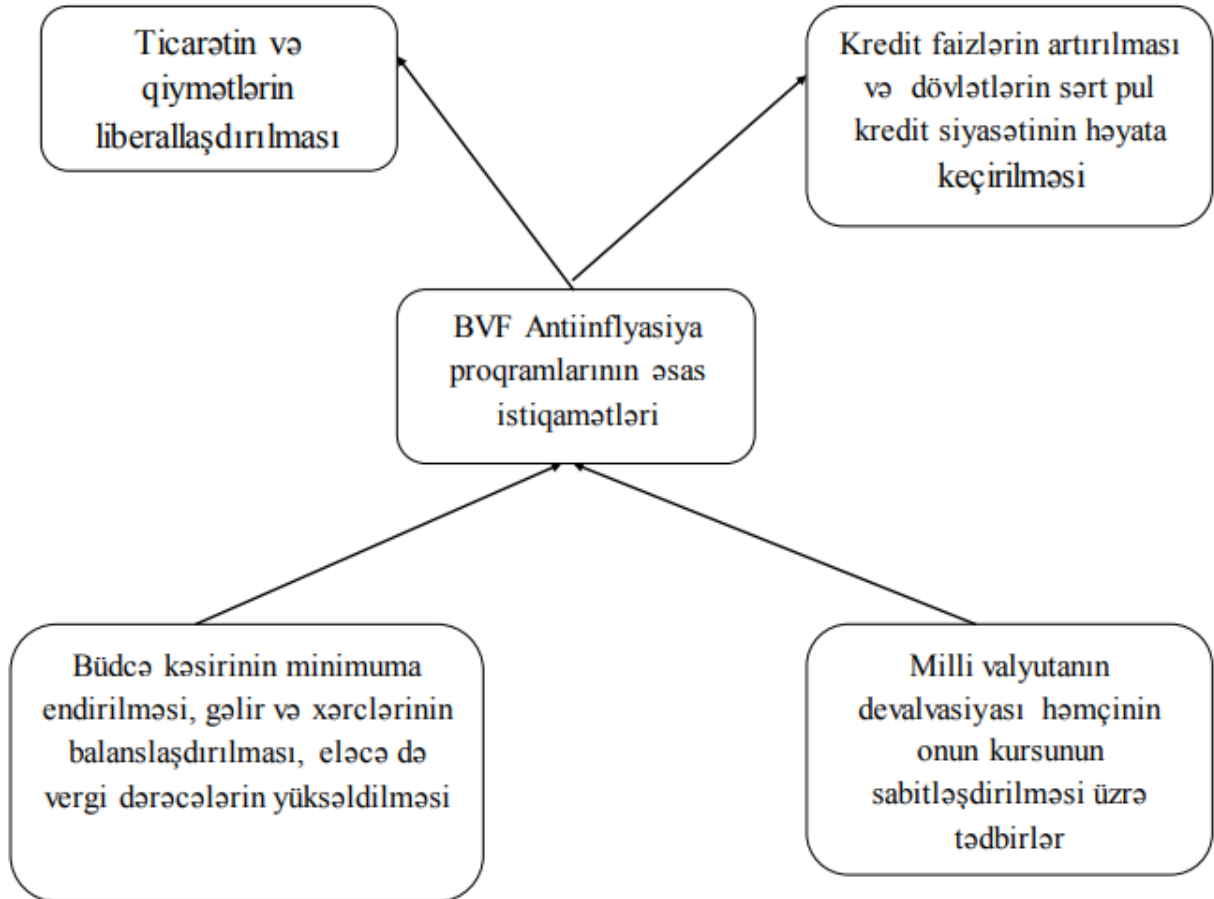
Ticarətin və qiymətlərin liberallaşdırılması

Kredit faizlərin artırılması və dövlətlərin sərt pul kredit siyasətinin həyata keçirilməsi

BVF Antiinflyasiya proqramlarının əsas istiqamətləri

Büdcə kəsirinin minimuma endirilməsi, gəlir və xərclərinin balanslaşdırılması, eləcə də vergi dərəcələrin yüksəldilməsi

Milli valyutanın devalvasiyası həmçinin onun kursunun sabitləşdirilməsi üzrə tədbirlər